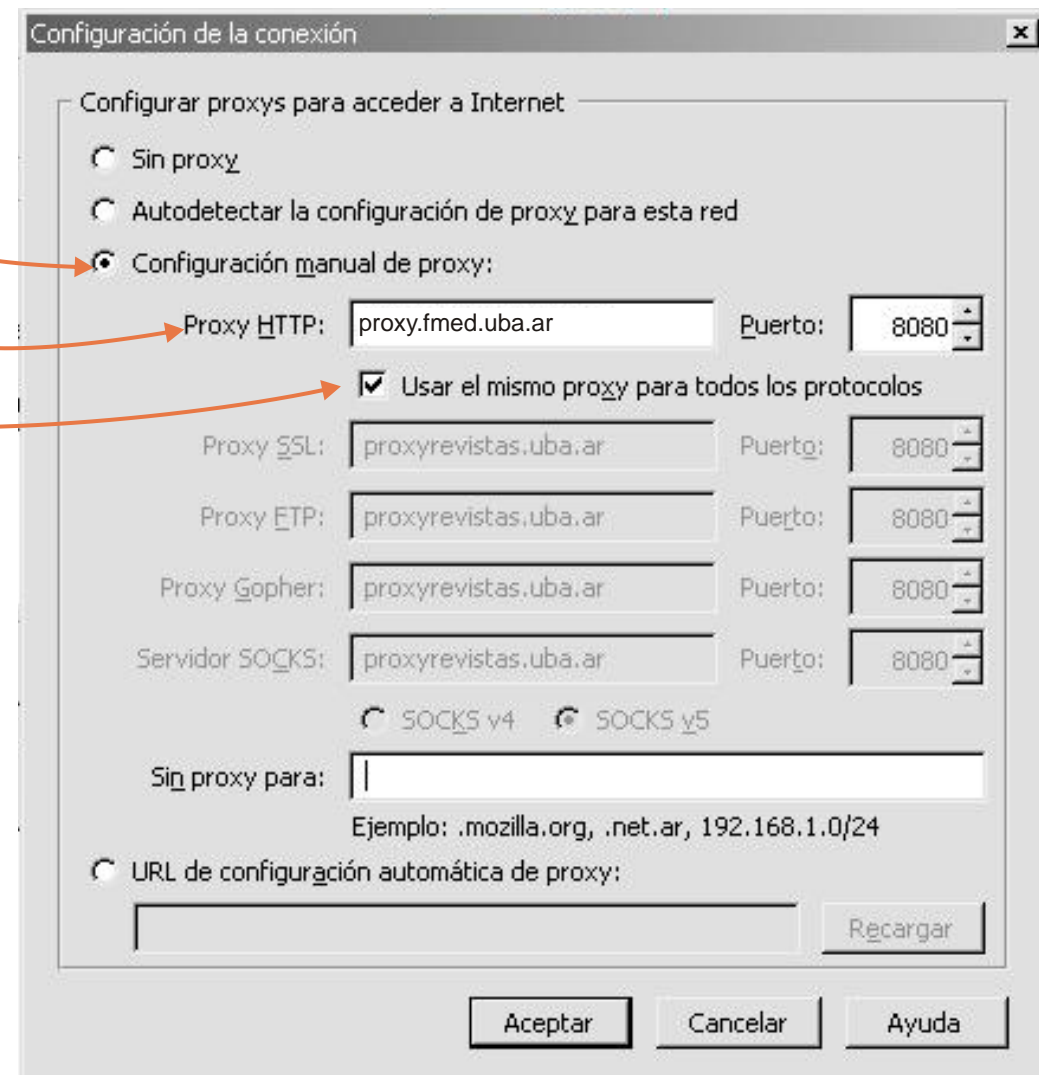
Configuración de la conexión

Configurar proxys para acceder a Internet

Sin proxy

Autodetectar la configuración de proxy para esta red

Configuración manual de proxy:

Proxy HTTP: proxy.fmed.uba.ar Puerto: 8080

Usar el mismo proxy para todos los protocolos

Proxy SSL: proxyrevistas.uba.ar Puerto: 8080

Proxy FTP: proxyrevistas.uba.ar Puerto: 8080

Proxy Gopher: proxyrevistas.uba.ar Puerto: 8080

Servidor SOCKS: proxyrevistas.uba.ar Puerto: 8080

SOCKS v4 SOCKS v5

Sin proxy para:

Ejemplo: .mozilla.org, .net.ar, 192.168.1.0/24

URL de configuración automática de proxy:

Recargar

Aceptar Cancelar Ayuda